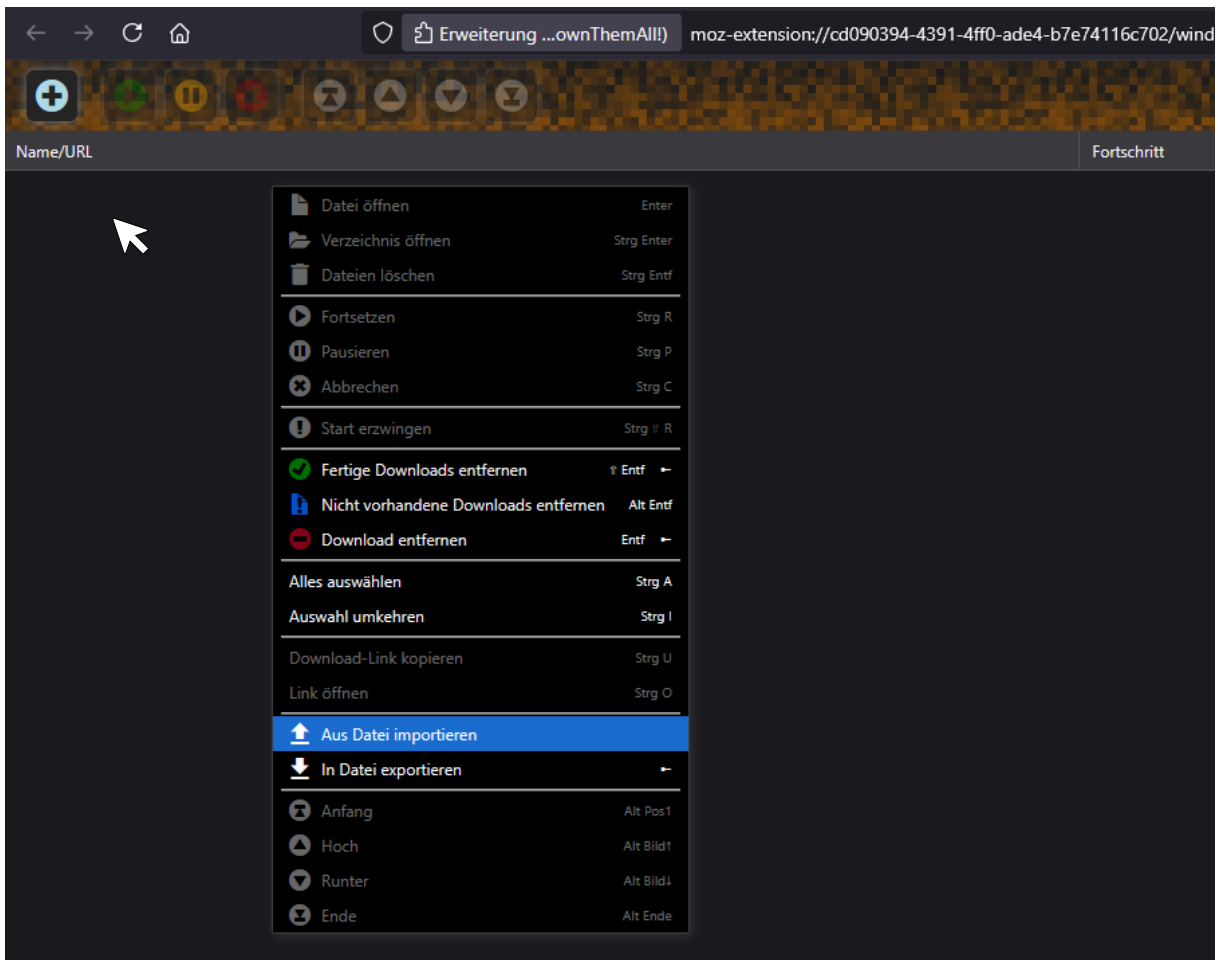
Erweiterung ...ownThemAll!) moz-extension://cd090394-4391-4ff0-ade4-b7e74116c702/wind

Name/URL

Fortschritt

Datei öffnen Enter
Verzeichnis öffnen Strg Enter
Dateien löschen Strg Entf

Fortsetzen Strg R
Pausieren Strg P
Abbrechen Strg C

Start erzwingen Strg ⇧ R

Fertige Downloads entfernen ⇧ Entf
Nicht vorhandene Downloads entfernen Alt Entf
Download entfernen Entf

Alles auswählen Strg A
Auswahl umkehren Strg I

Download-Link kopieren Strg U
Link öffnen Strg O

Aus Datei importieren
In Datei exportieren

Anfang Alt Pos1
Hoch Alt Bild↑
Runter Alt Bild↓
Ende Alt Ende